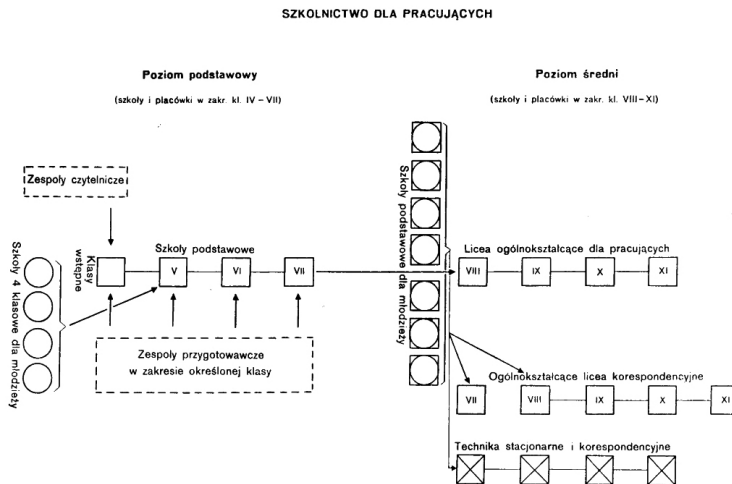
SZKOLNICTWO DLA PRACUJĄCYCH

Poziom podstawowy

(szkoły i placówki w zakr. kl. IV – VII)

Poziom średni

(szkoły i placówki w zakr. kl. VIII – XI)

Zespoły czytelnicze

Szkoły 4 klasowe dla młodzieży

Klasy wstępne

Szkoły podstawowe

V

VI

VII

Zespoły przygotowawcze w zakresie określonej klasy

Szkoły podstawowe dla młodzieży

Licea ogólnokształcące dla pracujących

VIII

IX

X

XI

Ogólnokształcące licea korespondencyjne

VII

VIII

IX

X

XI

Technika stacjonarne i korespondencyjne